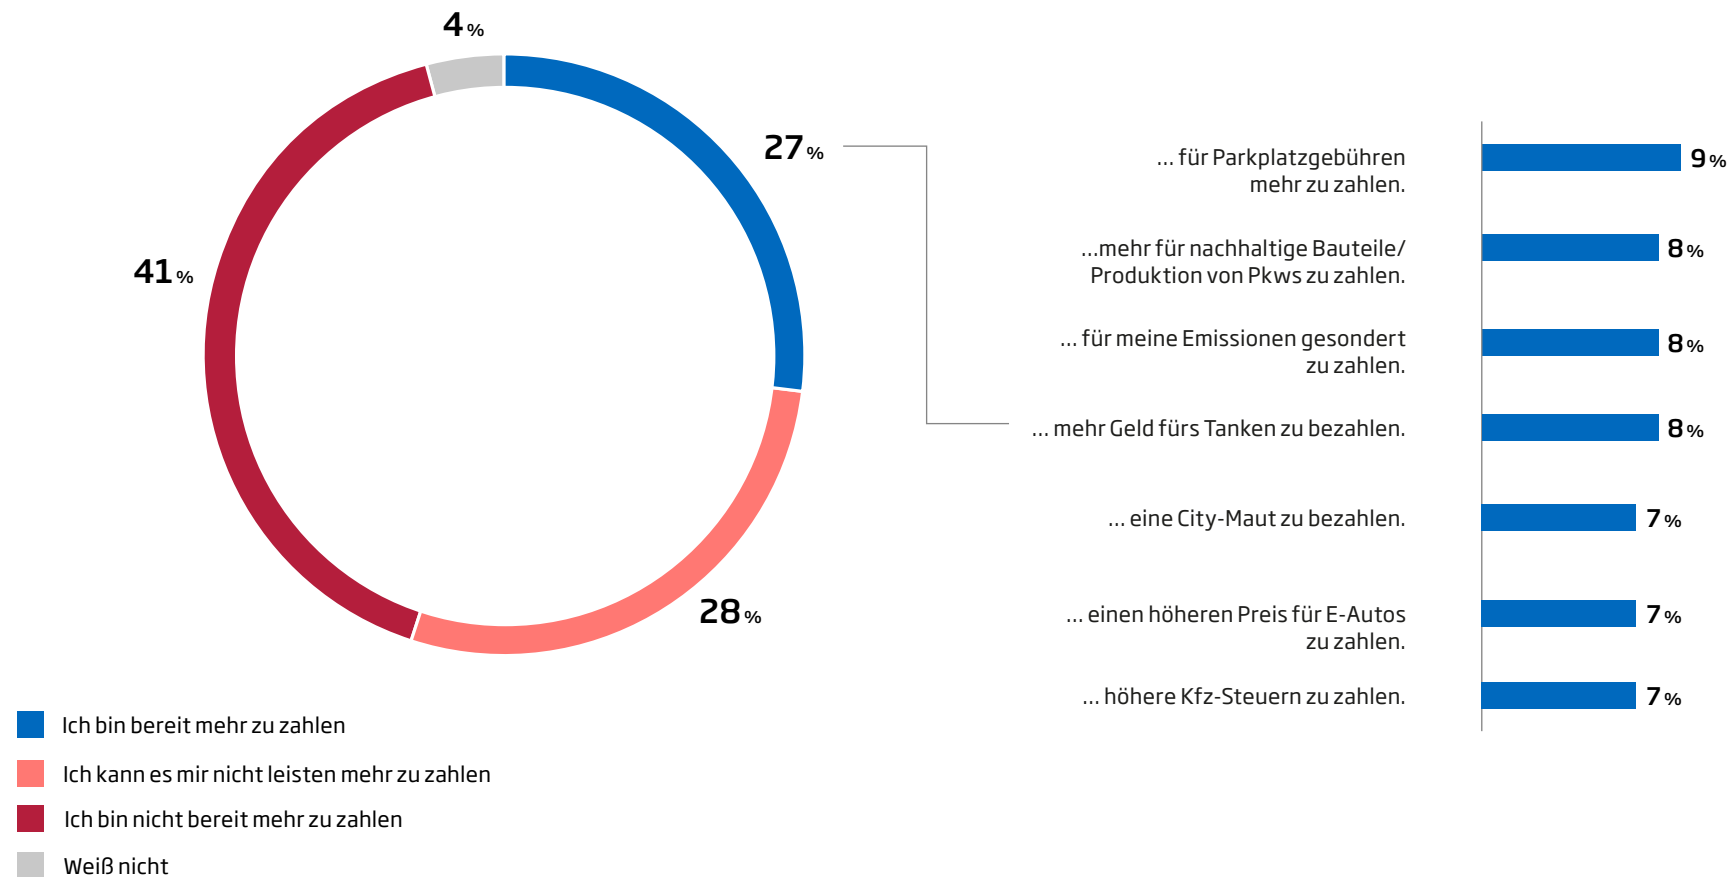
4 %

27 %

41 %

28 %

Ich bin bereit mehr zu zahlen

Ich kann es mir nicht leisten mehr zu zahlen

Ich bin nicht bereit mehr zu zahlen

Weiß nicht

… für Parkplatzgebühren mehr zu zahlen. 9 %

…mehr für nachhaltige Bauteile/ Produktion von Pkws zu zahlen. 8 %

… für meine Emissionen gesondert zu zahlen. 8 %

… mehr Geld fürs Tanken zu bezahlen. 8 %

… eine City-Maut zu bezahlen. 7 %

… einen höheren Preis für E-Autos zu zahlen. 7 %

… höhere Kfz-Steuern zu zahlen. 7 %